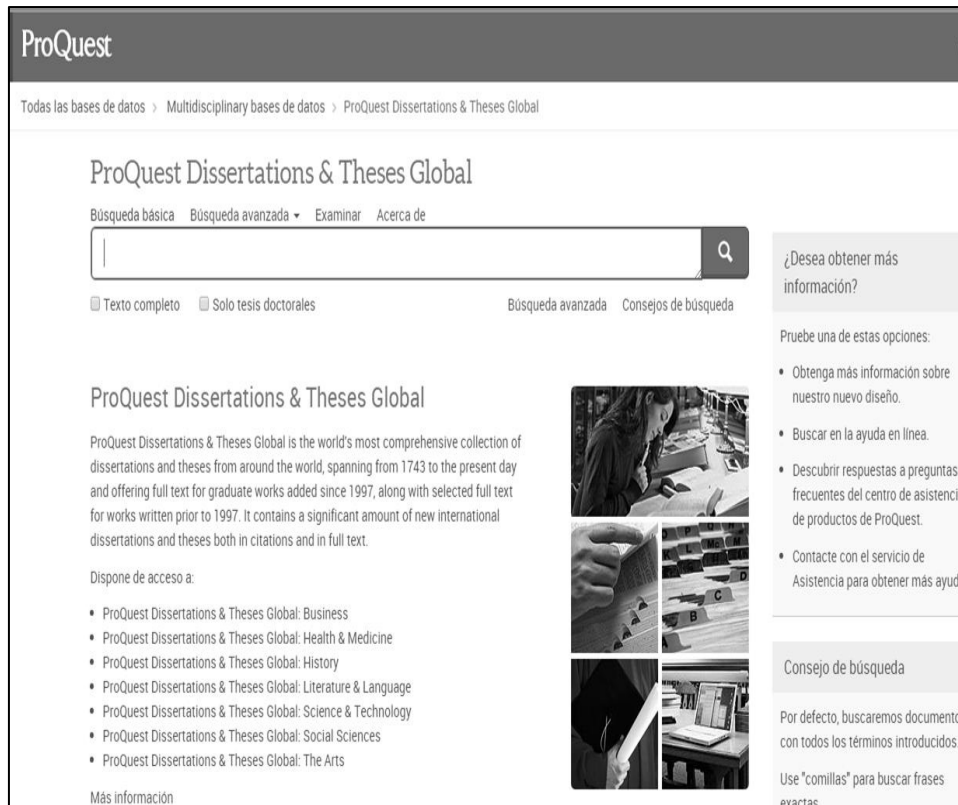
ProQuest

Todas las bases de datos › Multidisciplinary bases de datos › ProQuest Dissertations & Theses Global

ProQuest Dissertations & Theses Global

Búsqueda básica Búsqueda avanzada ▾ Examinar Acerca de

Texto completo Solo tesis doctorales Búsqueda avanzada Consejos de búsqueda

ProQuest Dissertations & Theses Global

ProQuest Dissertations & Theses Global is the world's most comprehensive collection of dissertations and theses from around the world, spanning from 1743 to the present day and offering full text for graduate works added since 1997, along with selected full text for works written prior to 1997. It contains a significant amount of new international dissertations and theses both in citations and in full text.

Dispone de acceso a:

• ProQuest Dissertations & Theses Global: Business
• ProQuest Dissertations & Theses Global: Health & Medicine
• ProQuest Dissertations & Theses Global: History
• ProQuest Dissertations & Theses Global: Literature & Language
• ProQuest Dissertations & Theses Global: Science & Technology
• ProQuest Dissertations & Theses Global: Social Sciences
• ProQuest Dissertations & Theses Global: The Arts

Más información

¿Desea obtener más información?

Pruebe una de estas opciones:

• Obtenga más información sobre nuestro nuevo diseño.
• Buscar en la ayuda en línea.
• Descubrir respuestas a preguntas frecuentes del centro de asistenci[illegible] de productos de ProQuest.
• Contacte con el servicio de Asistencia para obtener más ayud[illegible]

Consejo de búsqueda

Por defecto, buscaremos document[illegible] con todos los términos introducidos.

Use "comillas" para buscar frases exactas.